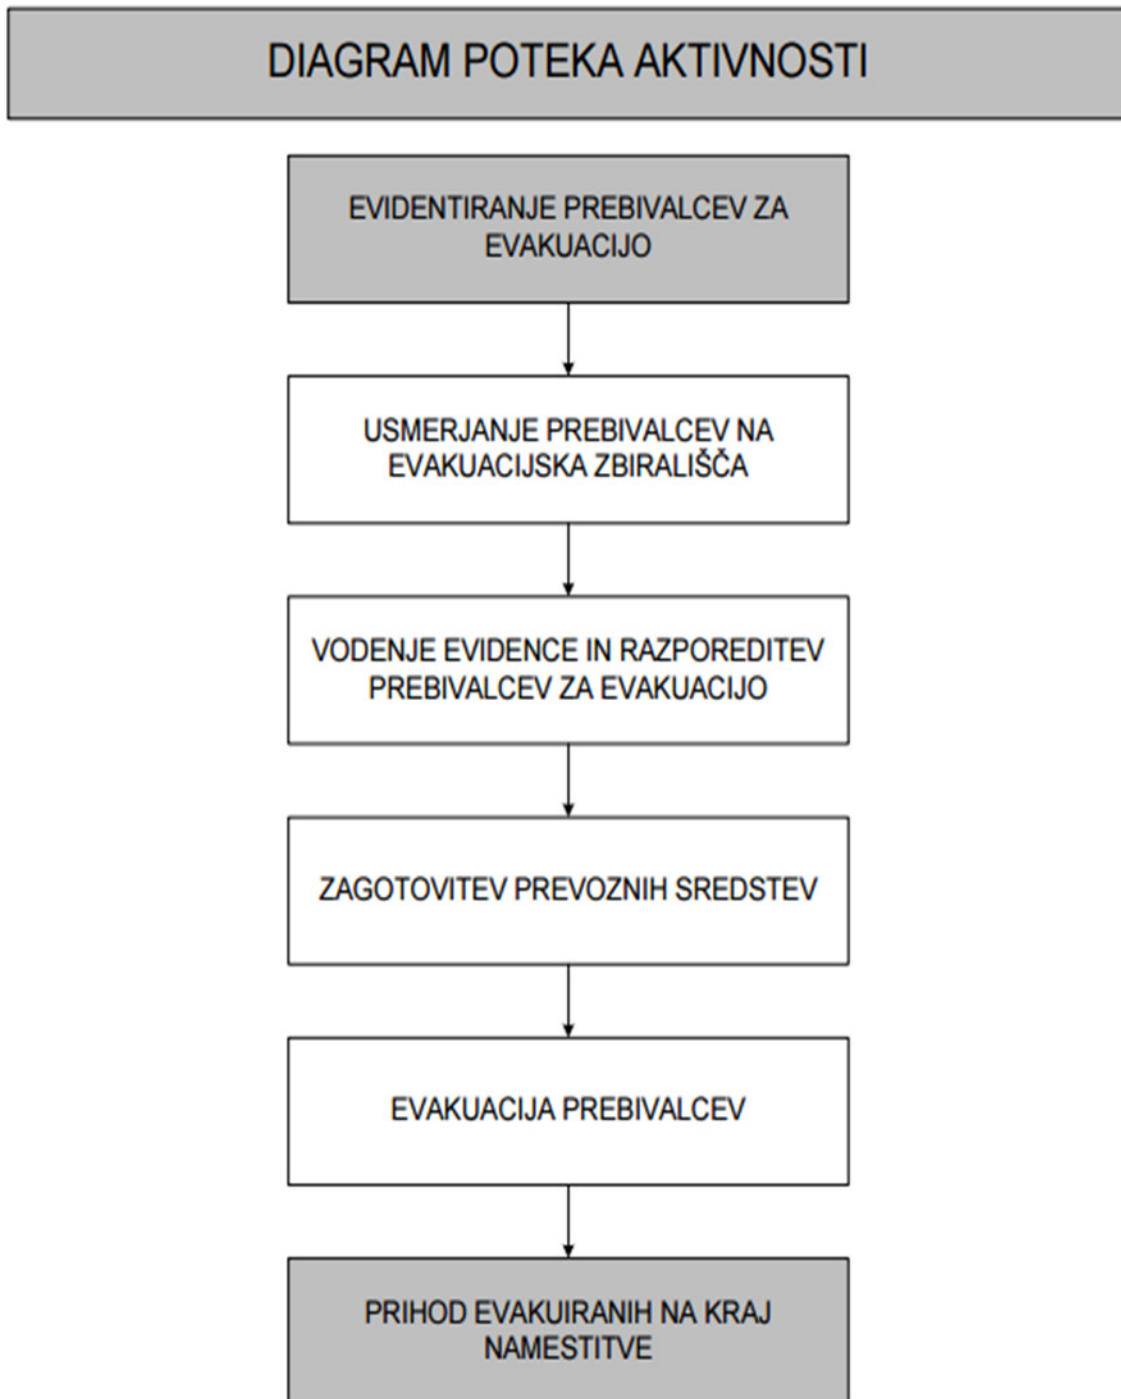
DIAGRAM POTEKA AKTIVNOSTI

EVIDENTIRANJE PREBIVALCEV ZA EVAKUACIJO

USMERJANJE PREBIVALCEV NA EVAKUACIJSKA ZBIRALIŠČA

VODENJE EVIDENCE IN RAZPOREDITEV PREBIVALCEV ZA EVAKUACIJO

ZAGOTOVITEV PREVOZNIH SREDSTEV

EVAKUACIJA PREBIVALCEV

PRIHOD EVAKUIRANIH NA KRAJ NAMESTITVE